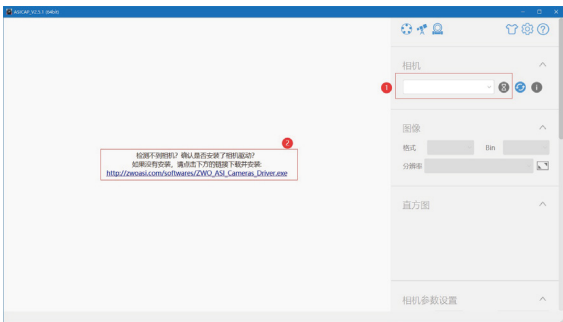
ASICAP_V2.5.1 (64bit)

相机

1

2

检测不到相机？确认是否安装了相机驱动？
如果没有安装，请点击下方的链接下载并安装：
http://zwoasi.com/softwares/ZWO_ASI_Cameras_Driver.exe

图像

格式

Bin

分辨率

直方图

相机参数设置